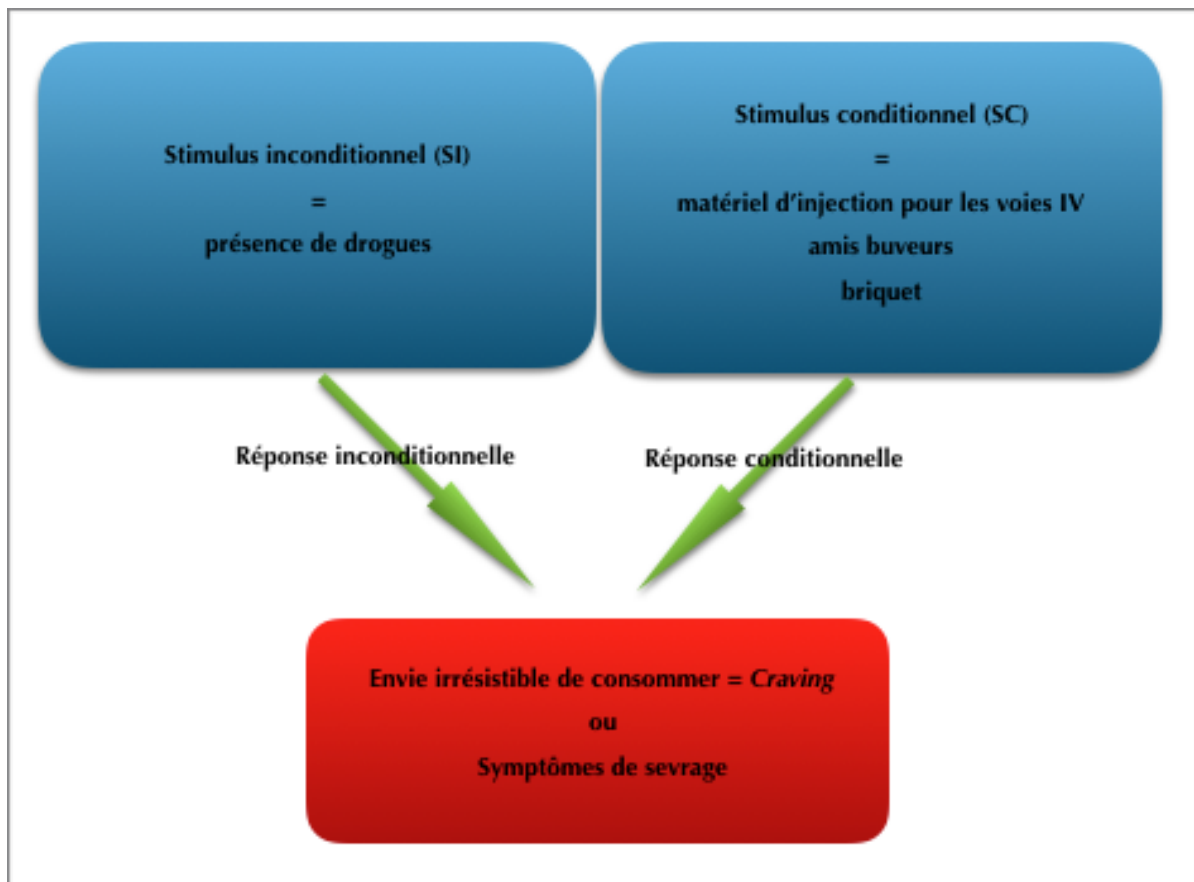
Stimulus inconditionnel (SI)
=
présence de drogues

Stimulus conditionnel (SC)
=
matériel d'injection pour les voies IV
amis buveurs
briquet

Réponse inconditionnelle

Réponse conditionnelle

Envie irrésistible de consommer = Craving
ou
Symptômes de sevrage